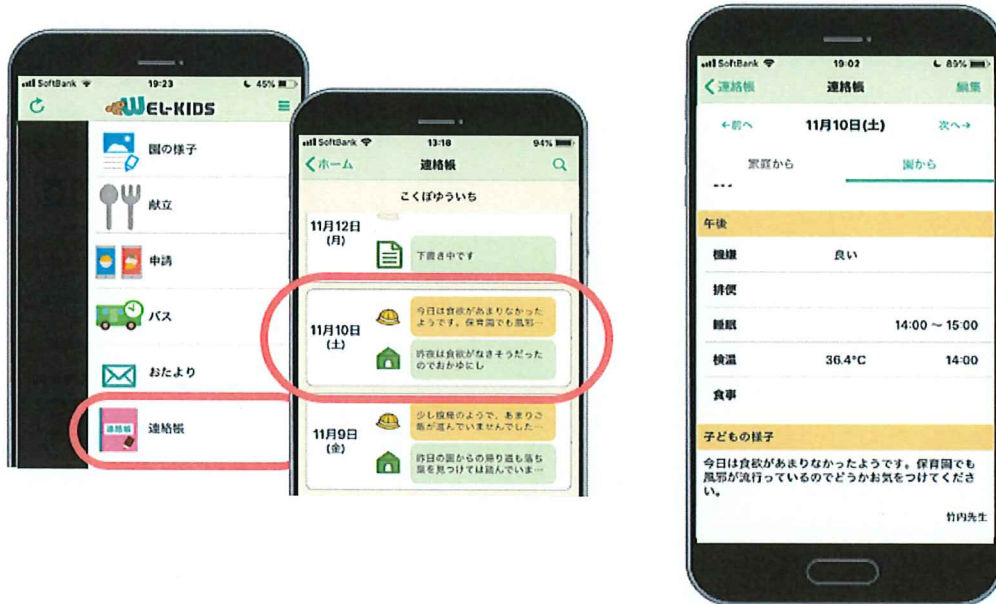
SoftBank 19:23 45%

WEL-KIDS

園の様子

献立

申請

バス

おたより

連絡帳

連絡帳

SoftBank 13:18 94%

ホーム 連絡帳

こくぼゆういち

11月12日 (月)

下書き中です

11月10日 (土)

今日は食欲があまりなかったようです。保育園でも風邪…

昨夜は食欲がなさそうだったのでおかゆにし

11月9日 (金)

少し疲れ気味のようで、あまりご飯が進んでいませんでした…

昨日の園からの帰り道も落ち葉を見つけては拾っていま…

SoftBank 19:02 89%

連絡帳 連絡帳 編集

←前へ 11月10日(土) 次へ→

家庭から 園から

午後

機嫌 良い

排便

睡眠 14:00 ~ 15:00

検温 36.4°C 14:00

食事

子どもの様子

今日は食欲があまりなかったようです。保育園でも風邪が流行っているのでどうかお気をつけてください。

竹内先生